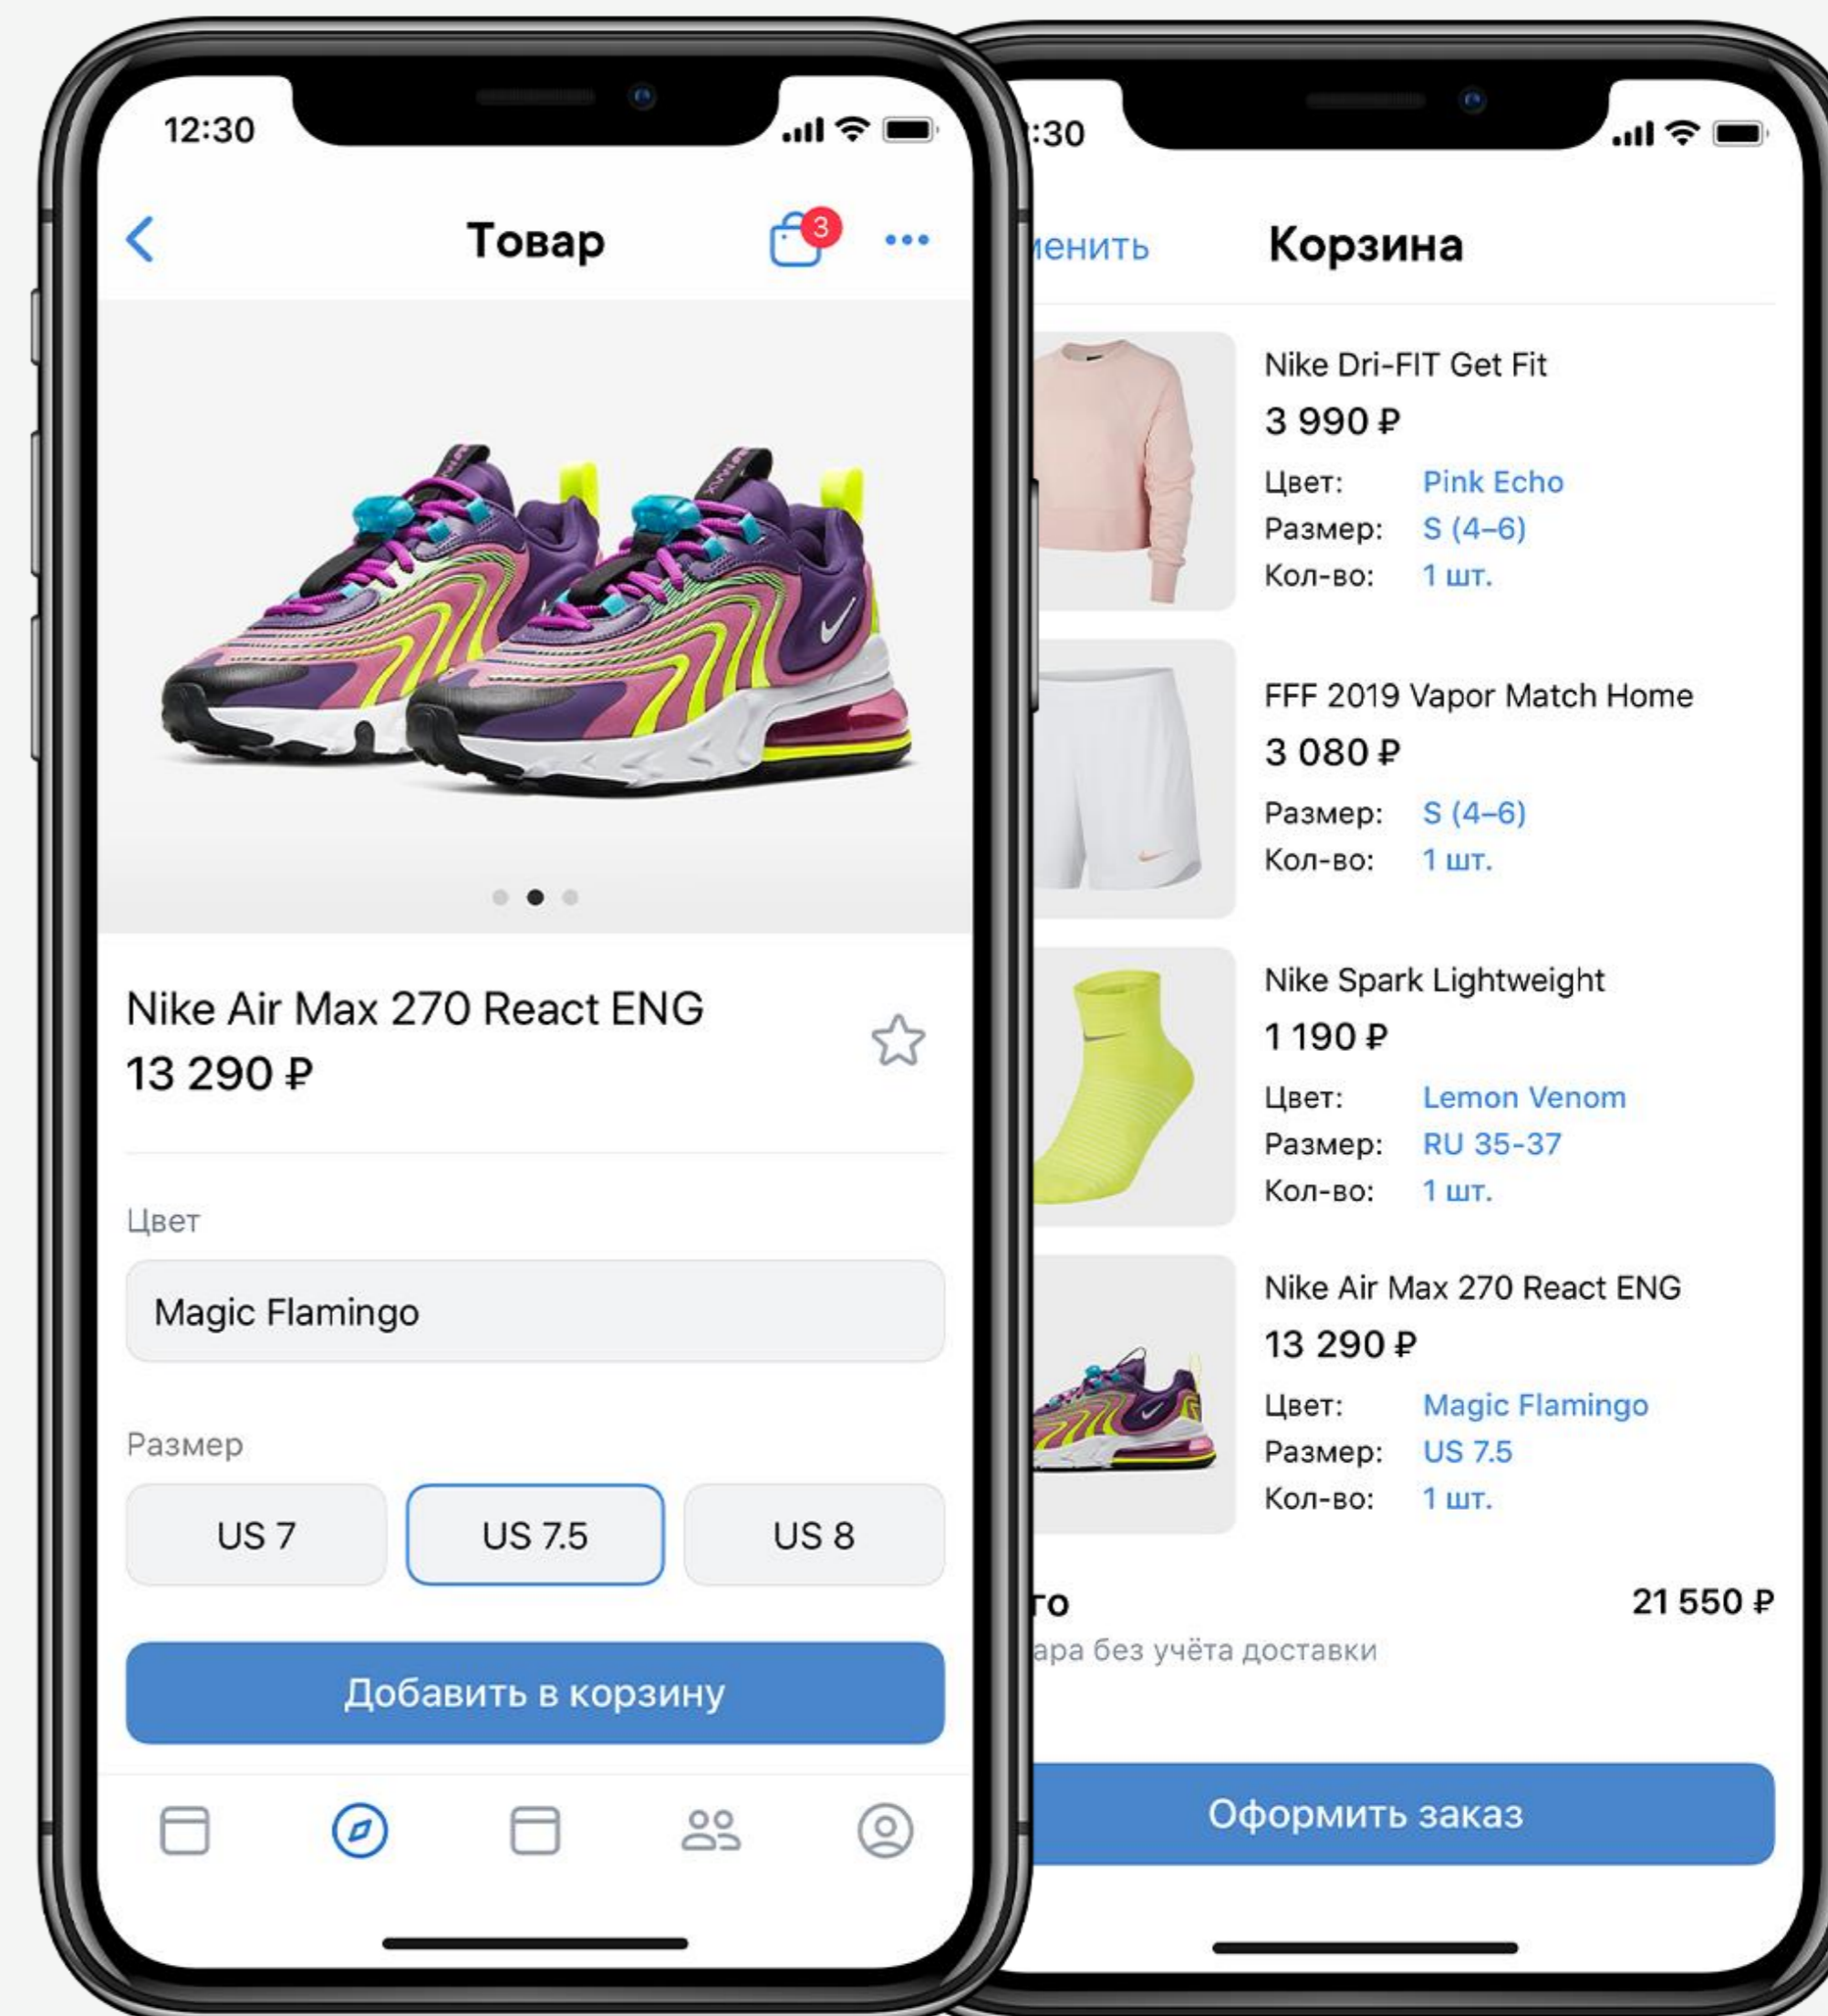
12:30

Товар

3

Nike Air Max 270 React ENG
13 290 ₽

Цвет

Magic Flamingo

Размер

US 7

US 7.5

US 8

Добавить в корзину

:30

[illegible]енить

Корзина

Nike Dri-FIT Get Fit
3 990 ₽
Цвет: Pink Echo
Размер: S (4–6)
Кол-во: 1 шт.

FFF 2019 Vapor Match Home
3 080 ₽
Размер: S (4–6)
Кол-во: 1 шт.

Nike Spark Lightweight
1 190 ₽
Цвет: Lemon Venom
Размер: RU 35-37
Кол-во: 1 шт.

Nike Air Max 270 React ENG
13 290 ₽
Цвет: Magic Flamingo
Размер: US 7.5
Кол-во: 1 шт.

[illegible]го
21 550 ₽
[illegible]ара без учёта доставки

Оформить заказ